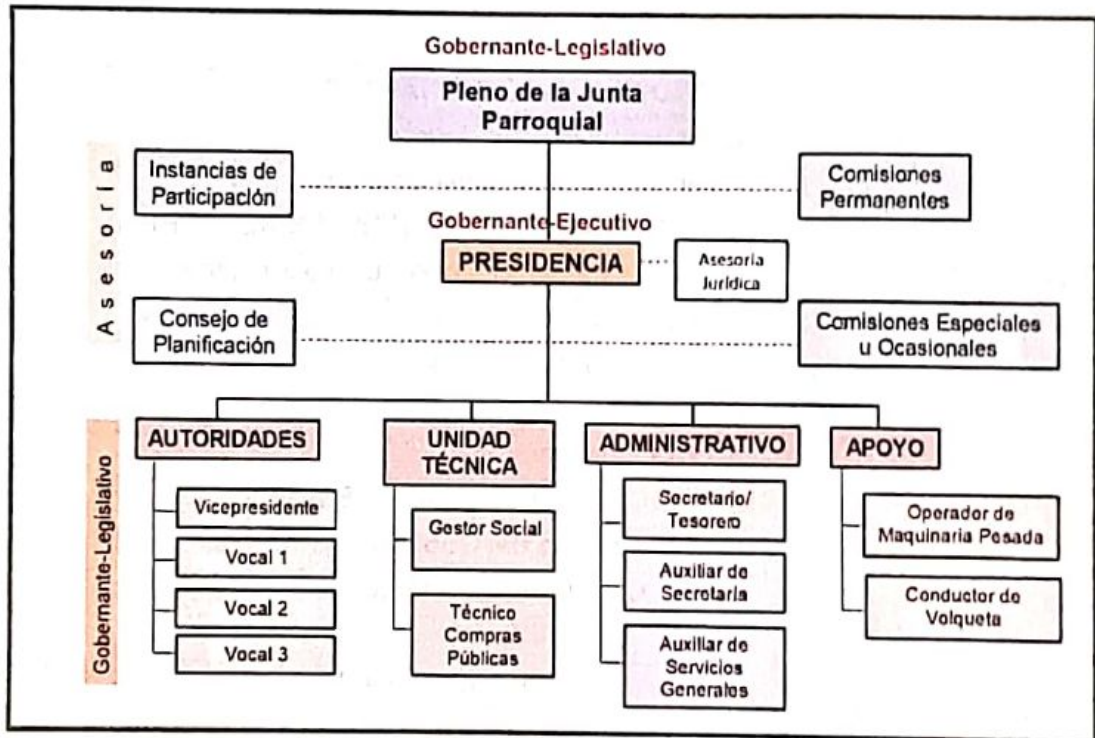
Gobernante-Legislativo

Pleno de la Junta Parroquial

Asesoria

Instancias de Participación

Comisiones Permanentes

Gobernante-Ejecutivo

PRESIDENCIA

Asesoria Jurídica

Consejo de Planificación

Comisiones Especiales u Ocasionales

Gobernante-Legislativo

AUTORIDADES

Vicepresidente

Vocal 1

Vocal 2

Vocal 3

UNIDAD TÉCNICA

Gestor Social

Técnico Compras Públicas

ADMINISTRATIVO

Secretario/ Tesorero

Auxiliar de Secretaria

Auxiliar de Servicios Generales

APOYO

Operador de Maquinaria Pesada

Conductor de Volqueta